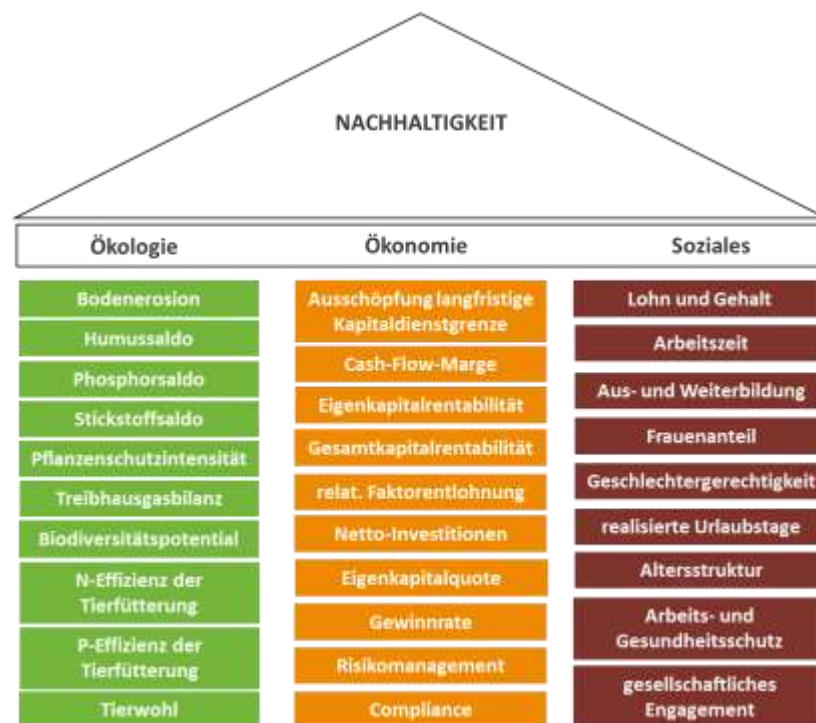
NACHHALTIGKEIT

Ökologie

Bodenerosion

Humussaldo

Phosphorsaldo

Stickstoffsaldo

Pflanzenschutzintensität

Treibhausgasbilanz

Biodiversitätspotential

N-Effizienz der Tierfütterung

P-Effizienz der Tierfütterung

Tierwohl

Ökonomie

Ausschöpfung langfristige Kapitaldienstgrenze

Cash-Flow-Marge

Eigenkapitalrentabilität

Gesamtkapitalrentabilität

relat. Faktorentlohnung

Netto-Investitionen

Eigenkapitalquote

Gewinnrate

Risikomanagement

Compliance

Soziales

Lohn und Gehalt

Arbeitszeit

Aus- und Weiterbildung

Frauenanteil

Geschlechtergerechtigkeit

realisierte Urlaubstage

Altersstruktur

Arbeits- und Gesundheitsschutz

gesellschaftliches Engagement